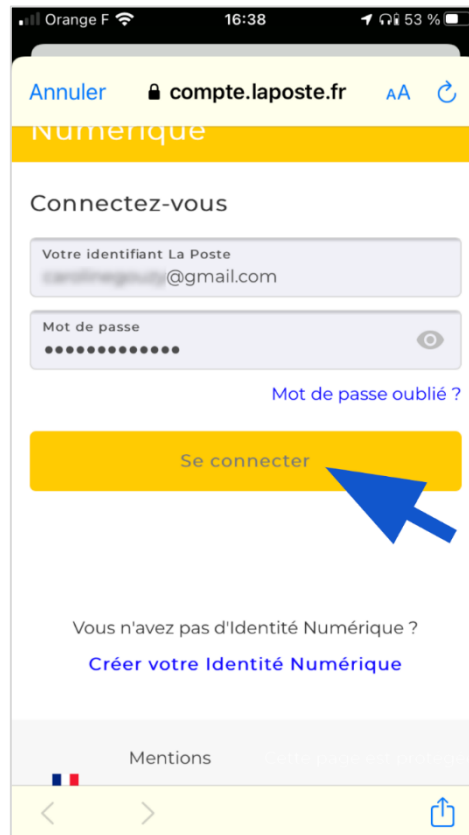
Orange F 16:38 53 %

Annuler compte.laposte.fr AA

Numérique

Connectez-vous

Votre identifiant La Poste
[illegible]@gmail.com

Mot de passe
•••••••••••••

Mot de passe oublié ?

Se connecter

Vous n'avez pas d'Identité Numérique ?

Créer votre Identité Numérique

Mentions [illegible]